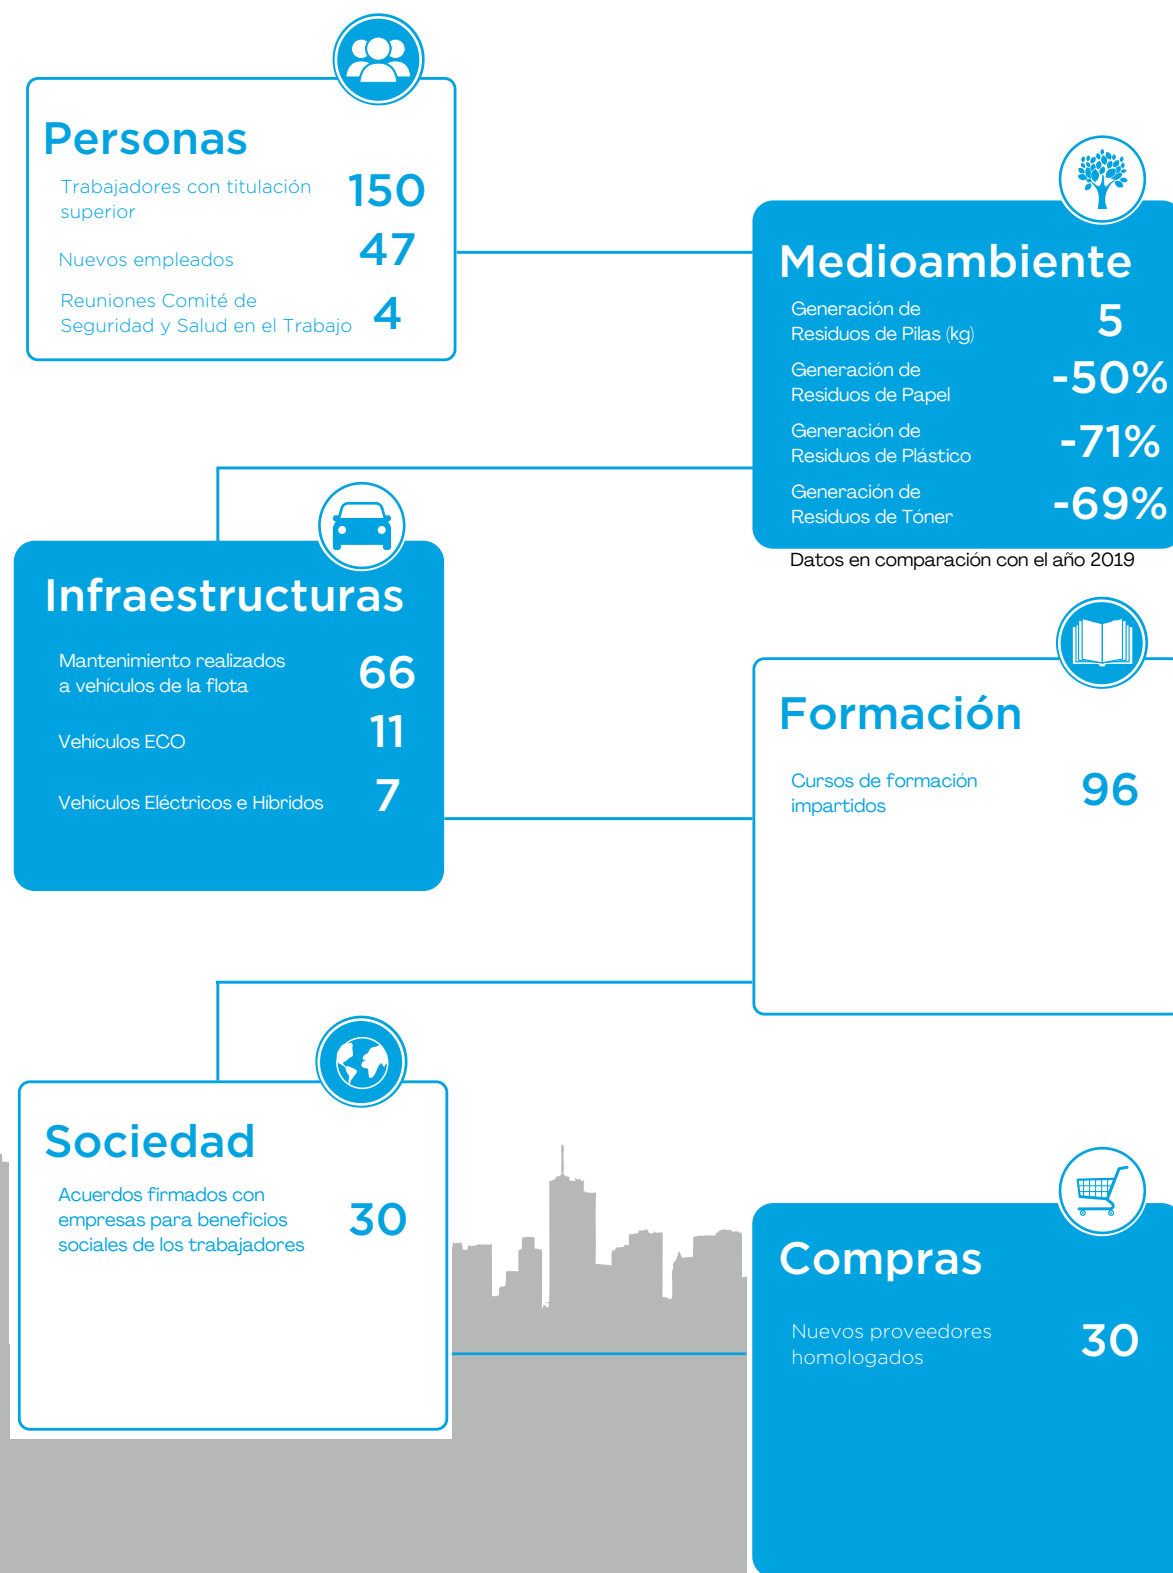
Personas

Trabajadores con titulación superior 150

Nuevos empleados 47

Reuniones Comité de Seguridad y Salud en el Trabajo 4

Medioambiente

Generación de Residuos de Pilas (kg) 5

Generación de Residuos de Papel -50%

Generación de Residuos de Plástico -71%

Generación de Residuos de Tóner -69%

Datos en comparación con el año 2019

Infraestructuras

Mantenimiento realizados a vehículos de la flota 66

Vehículos ECO 11

Vehículos Eléctricos e Hibridos 7

Formación

Cursos de formación impartidos 96

Sociedad

Acuerdos firmados con empresas para beneficios sociales de los trabajadores 30

Compras

Nuevos proveedores homologados 30